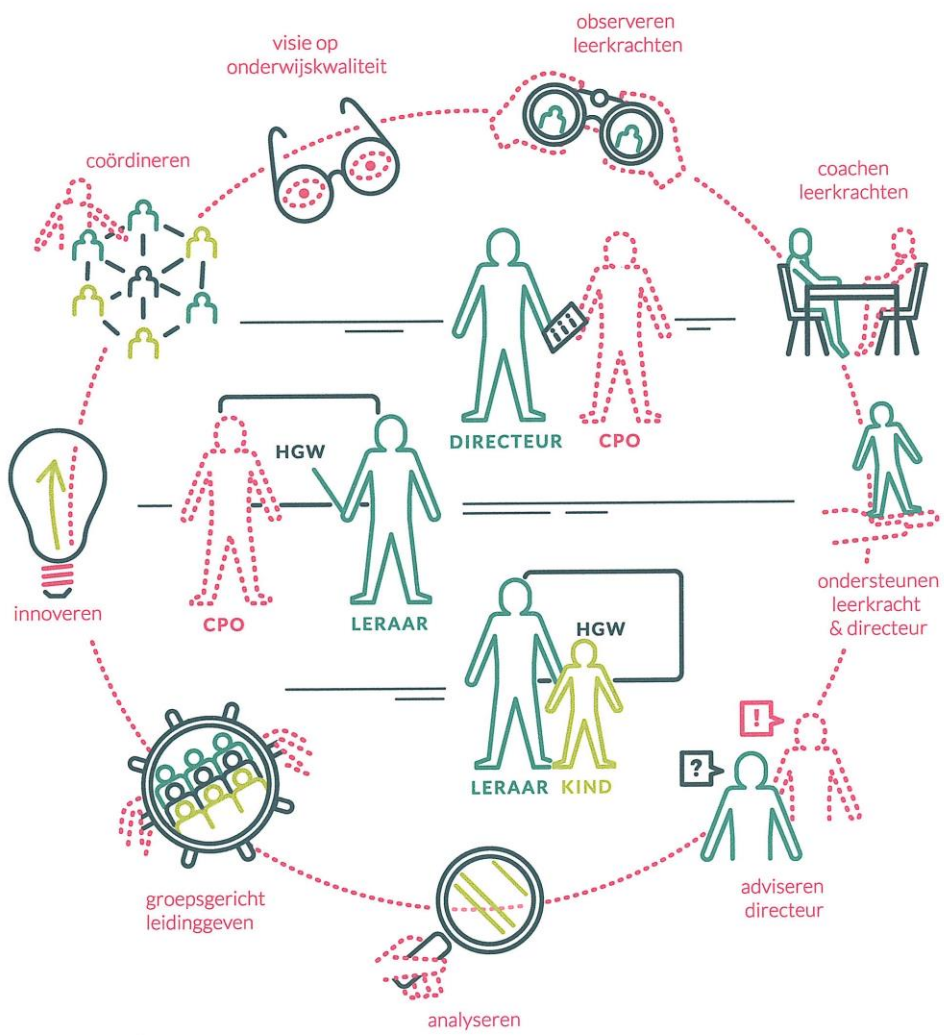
observeren leerkrachten

visie op onderwijskwaliteit

coördineren

coachen leerkrachten

DIRECTEUR

CPO

HGW

CPO

LERAAR

innoveren

ondersteunen leerkracht & directeur

HGW

LERAAR

KIND

!

?

groepsgericht leidinggeven

adviseren directeur

analyseren